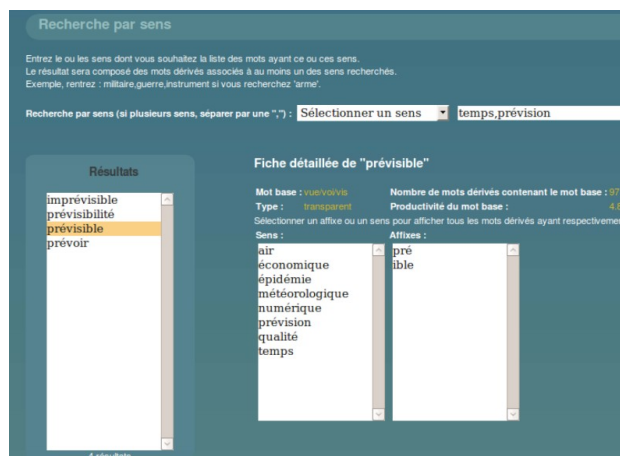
Recherche par sens

Entrez le ou les sens dont vous souhaitez la liste des mots ayant ce ou ces sens.
Le résultat sera composé des mots dérivés associés à au moins un des sens recherchés.
Exemple, rentrez : militaire,guerre,instrument si vous recherchez 'arme'.

Recherche par sens (si plusieurs sens, séparer par une ",") : Sélectionner un sens temps,prévision

Résultats

imprévisible
prévisibilité
prévisible
prévoir

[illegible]

Fiche détaillée de "prévisible"

Mot base : vue/voi/vis
Nombre de mots dérivés contenant le mot base : 97
Type : transparent
Productivité du mot base : 4.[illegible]
Sélectionner un affixe ou un sens pour afficher tous les mots dérivés ayant respectivemen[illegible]

Sens :
air
économique
épidémie
météorologique
numérique
prévision
qualité
temps

Affixes :
pré
ible